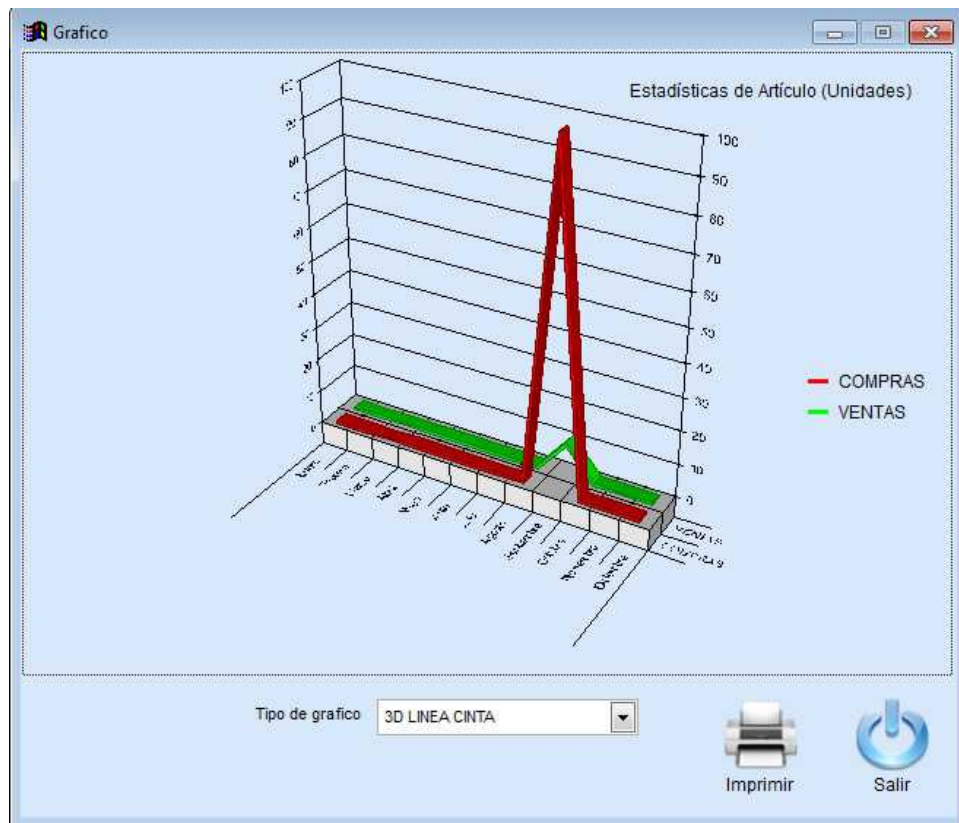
Grafico

Estadísticas de Artículo (Unidades)

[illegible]

100
90
80
70
60
50
40
30
20
10
0

COMPRAS
VENTAS

VENTAS
COMPRAS

Enero
Febrero
Marzo
Abril
Mayo
Junio
Julio
Agosto
Septiembre
Octubre
Noviembre
Diciembre

Tipo de grafico
3D LINEA CINTA

Imprimir
Salir